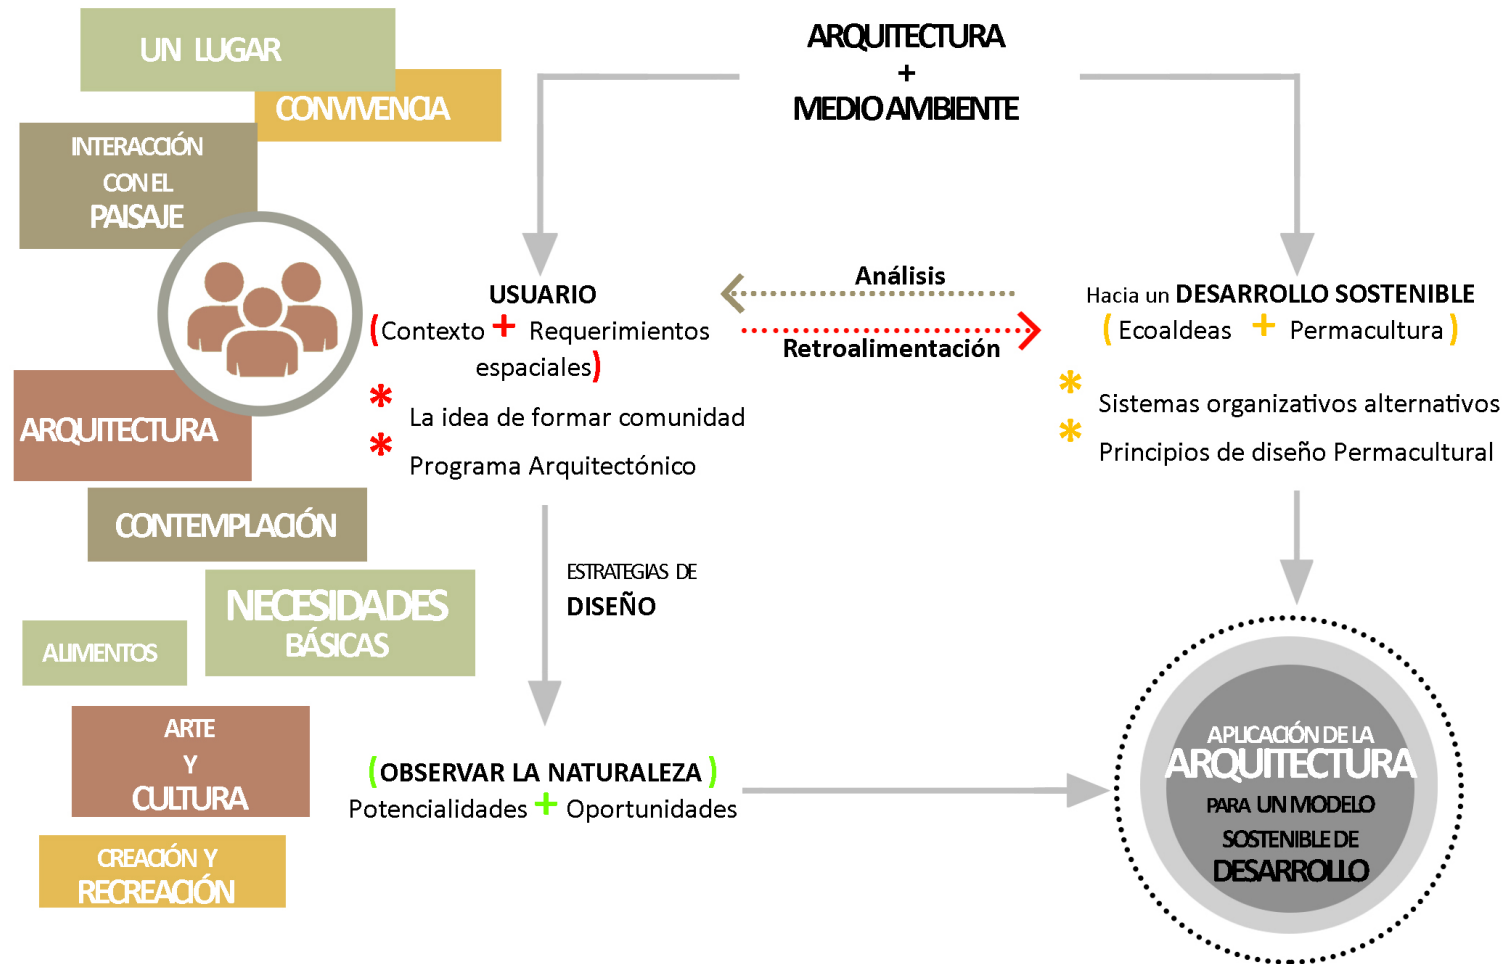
UN LUGAR
CONVIVENCIA
INTERACCIÓN CON EL PAISAJE
ARQUITECTURA
CONTEMPLACIÓN
NECESIDADES BÁSICAS
ALIMENTOS
ARTE Y CULTURA
CREACIÓN Y RECREACIÓN

ARQUITECTURA + MEDIO AMBIENTE

USUARIO
(Contexto + Requerimientos espaciales)
* La idea de formar comunidad
* Programa Arquitectónico

Análisis
Retroalimentación

Hacia un DESARROLLO SOSTENIBLE
( Ecoaldeas + Permacultura )
* Sistemas organizativos alternativos
* Principios de diseño Permacultural

ESTRATEGIAS DE DISEÑO

(OBSERVAR LA NATURALEZA)
Potencialidades + Oportunidades

APLICACIÓN DE LA ARQUITECTURA PARA UN MODELO SOSTENIBLE DE DESARROLLO